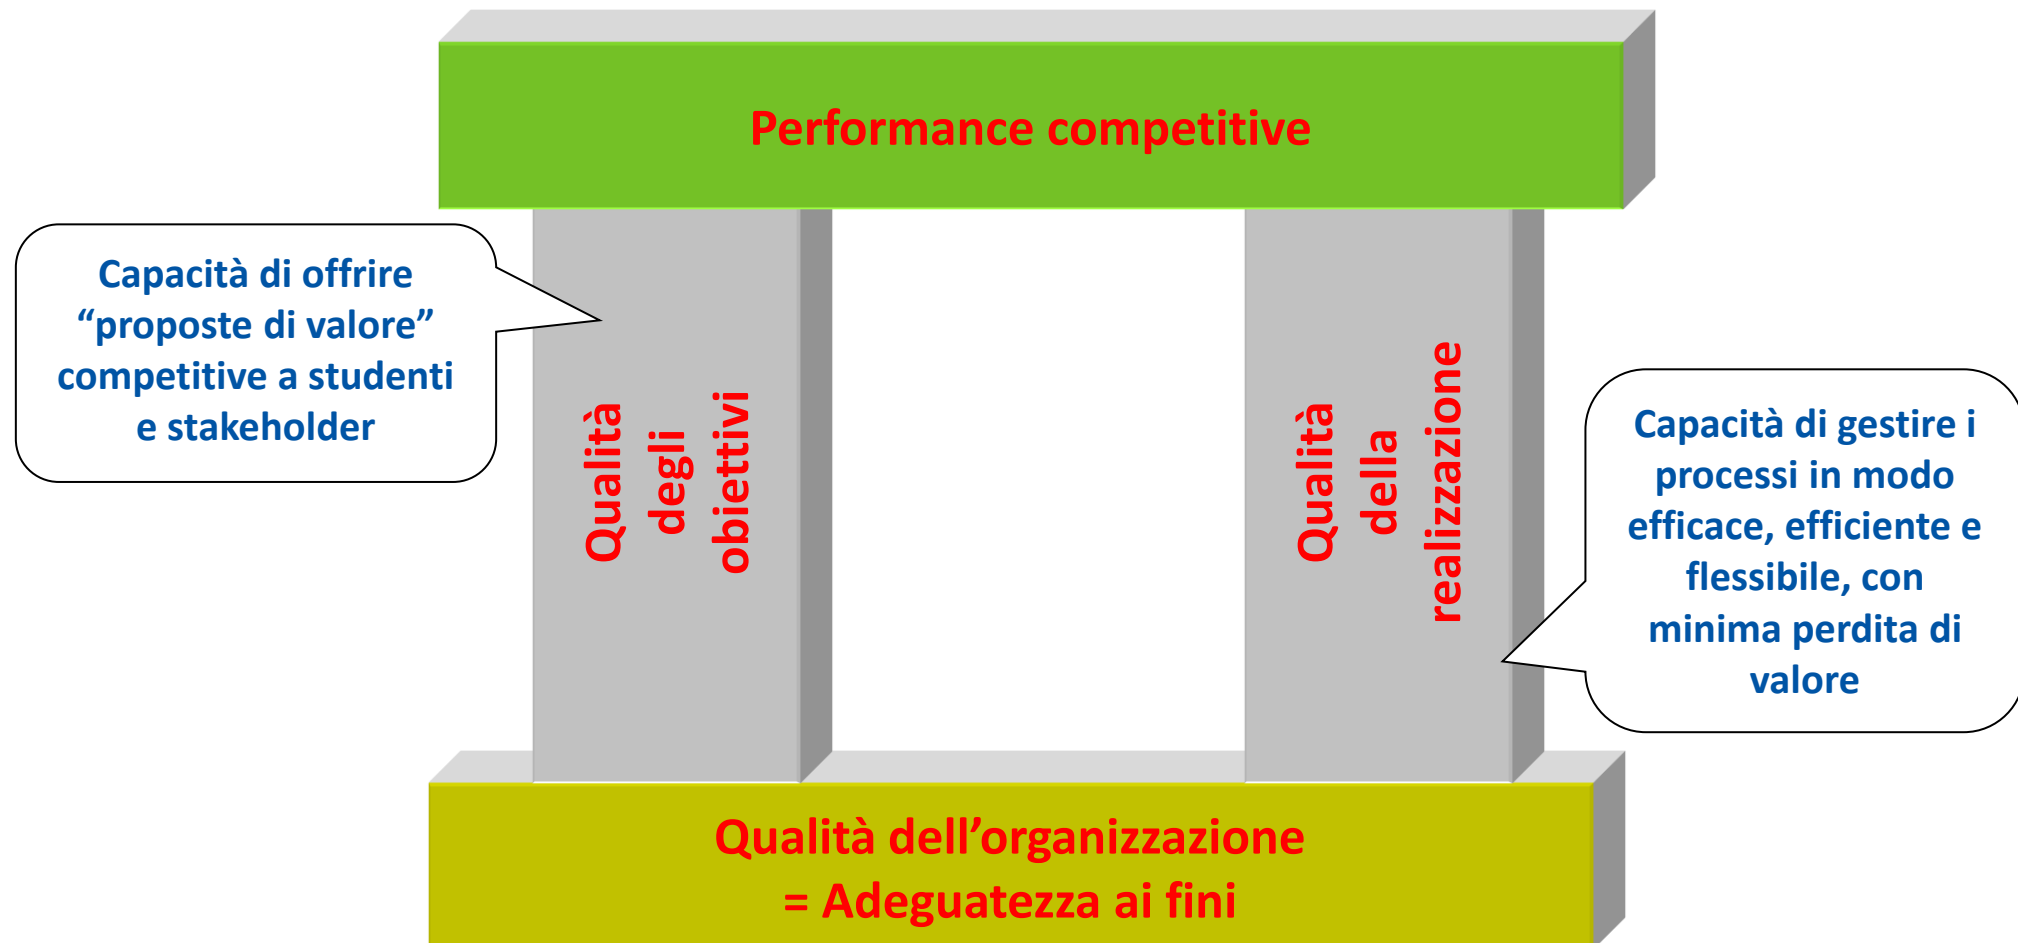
Performance competitive

Capacità di offrire "proposte di valore" competitive a studenti e stakeholder

Qualità degli obiettivi

Qualità della realizzazione

Capacità di gestire i processi in modo efficace, efficiente e flessibile, con minima perdita di valore

Qualità dell'organizzazione
= Adeguatezza ai fini